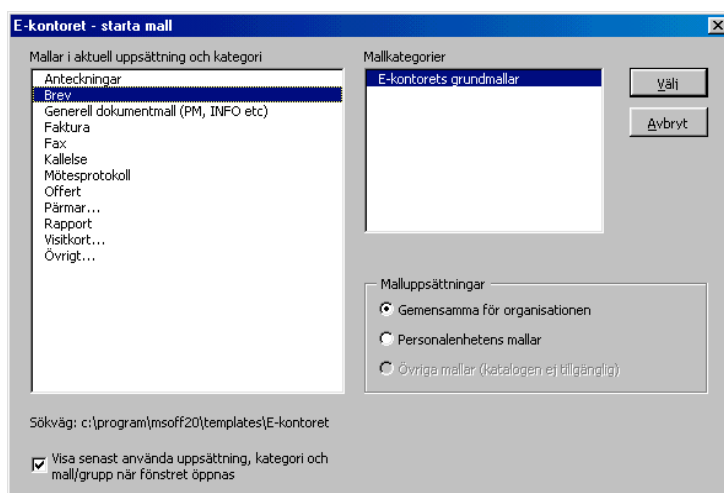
E-kontoret - starta mall

Mallar i aktuell uppsättning och kategori

Anteckningar
Brev
Generell dokumentmall (PM, INFO etc)
Faktura
Fax
Kallelse
Mötesprotokoll
Offert
Pärmar...
Rapport
Visitkort...
Övrigt...

Mallkategorier

E-kontorets grundmallar

Välj

Avbryt

Malluppsättningar

Gemensamma för organisationen

Personalenhetens mallar

Övriga mallar (katalogen ej tillgänglig)

Sökväg: c:\program\msoff20\templates\E-kontoret

Visa senast använda uppsättning, kategori och mall/grupp när fönstret öppnas